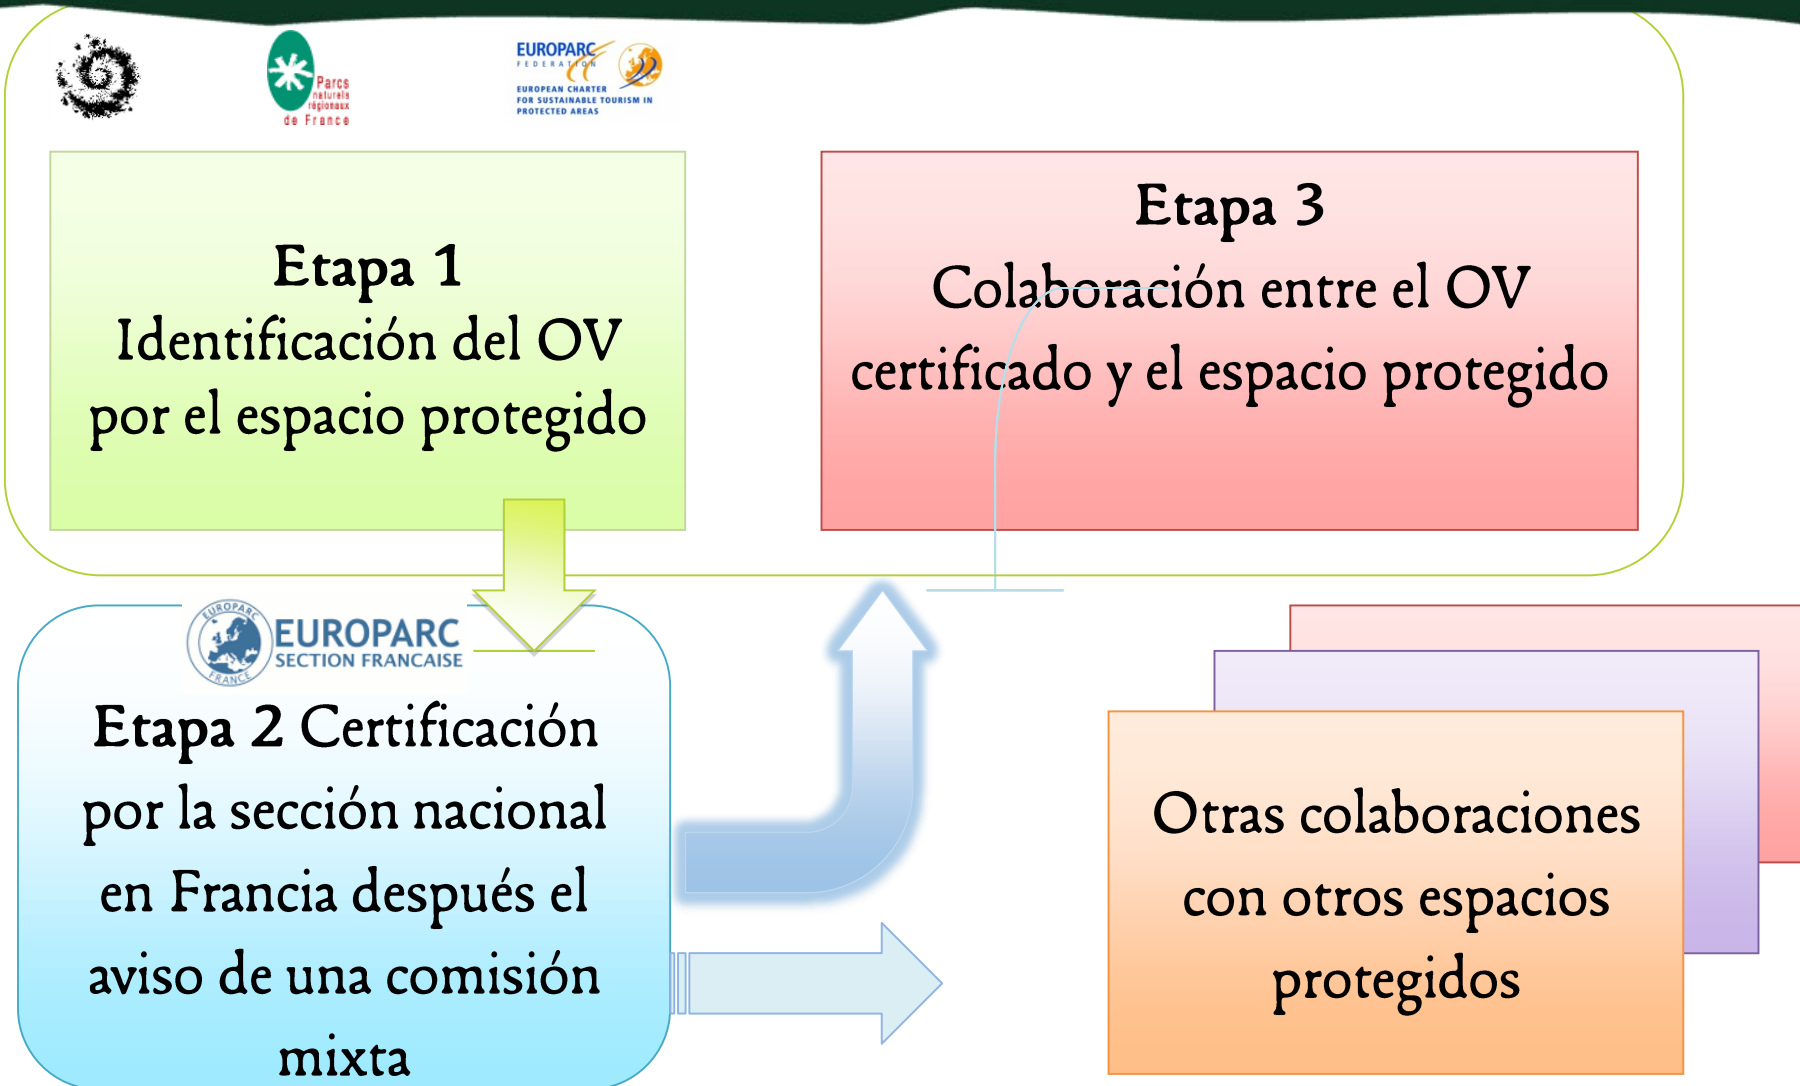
Parcs naturels régionaux de France

EUROPARC FEDERATION
EUROPEAN CHARTER FOR SUSTAINABLE TOURISM IN PROTECTED AREAS

**Etapa 1**
Identificación del OV por el espacio protegido

**Etapa 3**
Colaboración entre el OV certificado y el espacio protegido

EUROPARC FRANCE
EUROPARC
SECTION FRANCAISE

**Etapa 2** Certificación por la sección nacional en Francia después el aviso de una comisión mixta

Otras colaboraciones con otros espacios protegidos